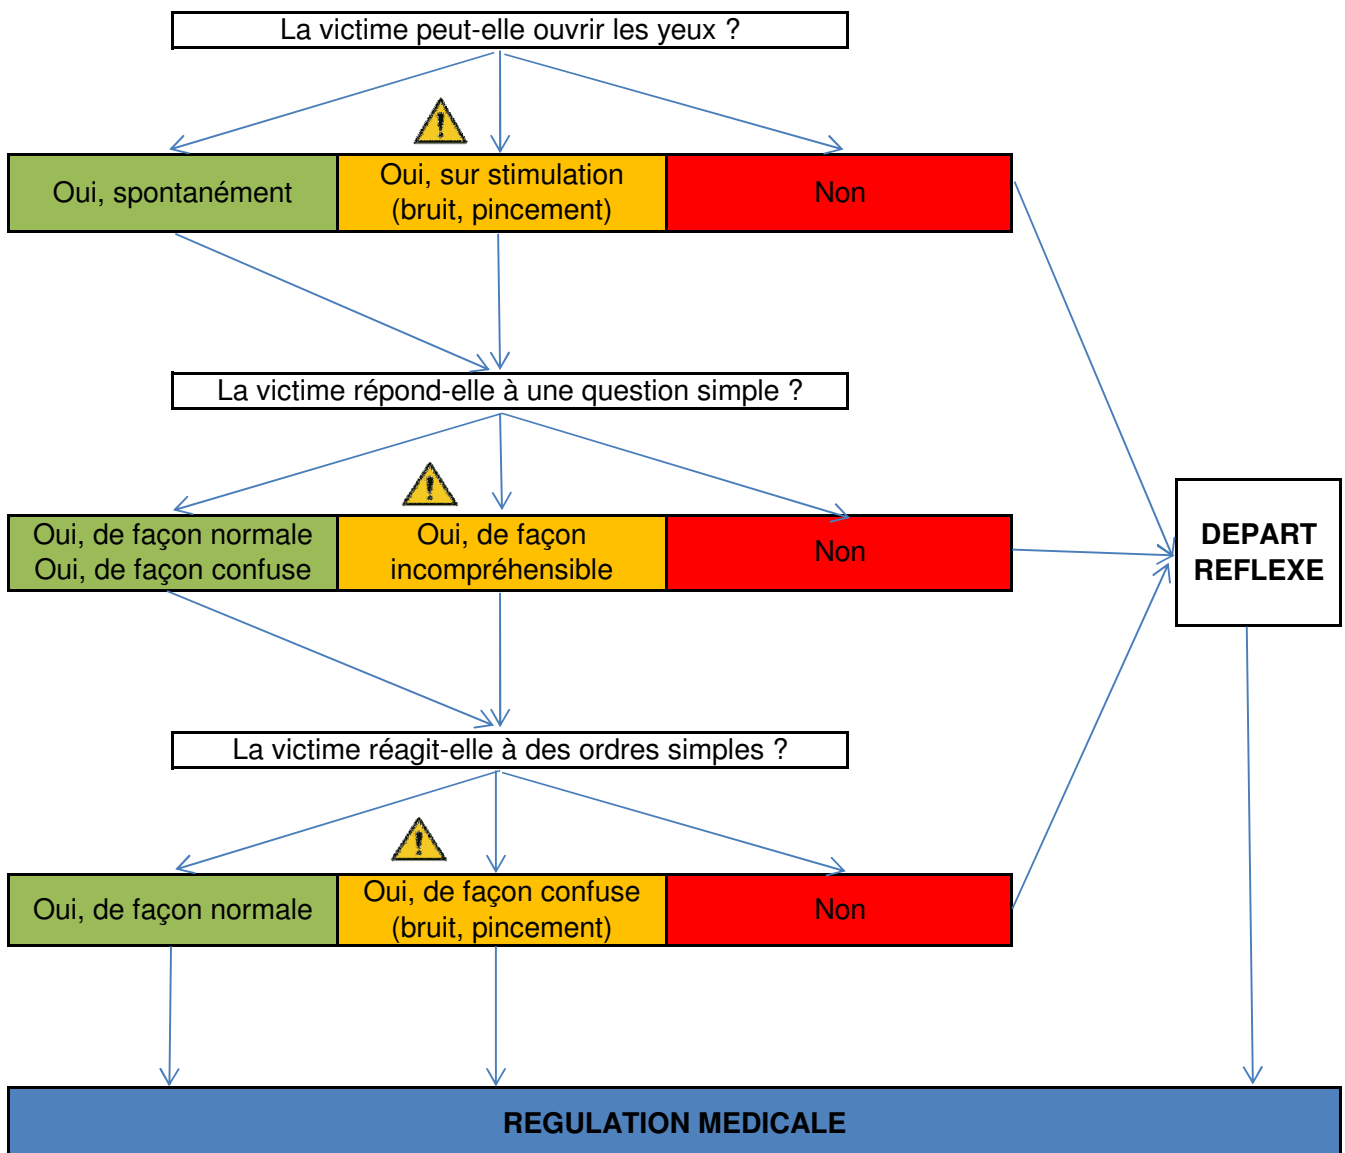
La victime peut-elle ouvrir les yeux ?

Oui, spontanément

Oui, sur stimulation (bruit, pincement)

Non

La victime répond-elle à une question simple ?

Oui, de façon normale
Oui, de façon confuse

Oui, de façon incompréhensible

Non

DEPART REFLEXE

La victime réagit-elle à des ordres simples ?

Oui, de façon normale

Oui, de façon confuse (bruit, pincement)

Non

REGULATION MEDICALE